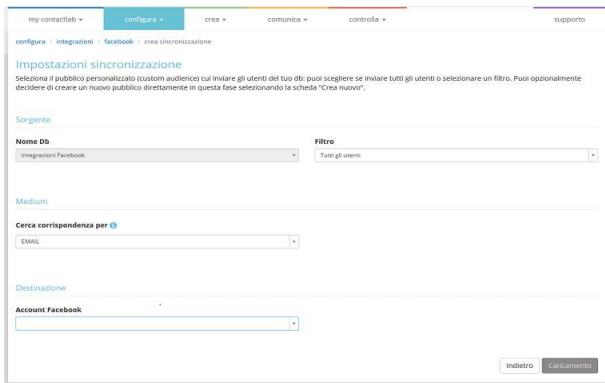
my contactlab ▾ configura ▾ crea ▾ comunica ▾ controlla ▾ supporto

configura / integrazioni / facebook / crea sincronizzazione

Impostazioni sincronizzazione

Seleziona il pubblico personalizzato (custom audience) cui inviare gli utenti del tuo db: puoi scegliere se inviare tutti gli utenti o selezionare un filtro. Puoi opzionalmente decidere di creare un nuovo pubblico direttamente in questa fase selezionando la scheda "Crea nuovo".

Sorgente

Nome Db
Integrazioni Facebook

Filtro
Tutti gli utenti

Medium

Cerca corrispondenza per
EMAIL

Destinazione

Account Facebook

Indietro Caricamento